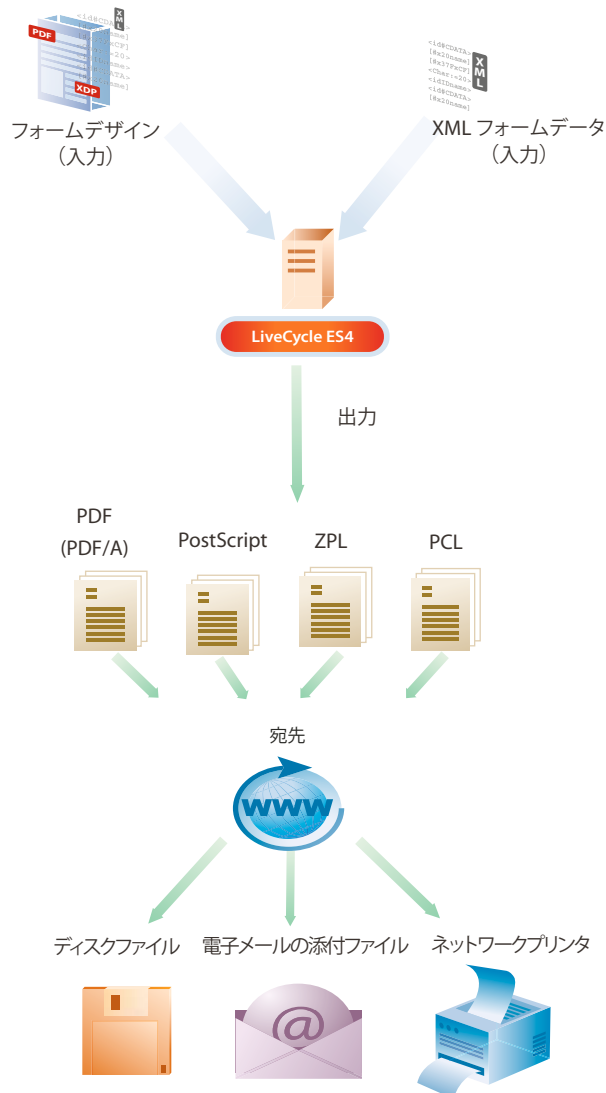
PDF

XDP

XML

フォームデザイン
（入力）

XML

XML フォームデータ
（入力）

LiveCycle ES4

出力

PDF
(PDF/A)

PostScript

ZPL

PCL

宛先

www

ディスクファイル

電子メールの添付ファイル

ネットワークプリンタ

@